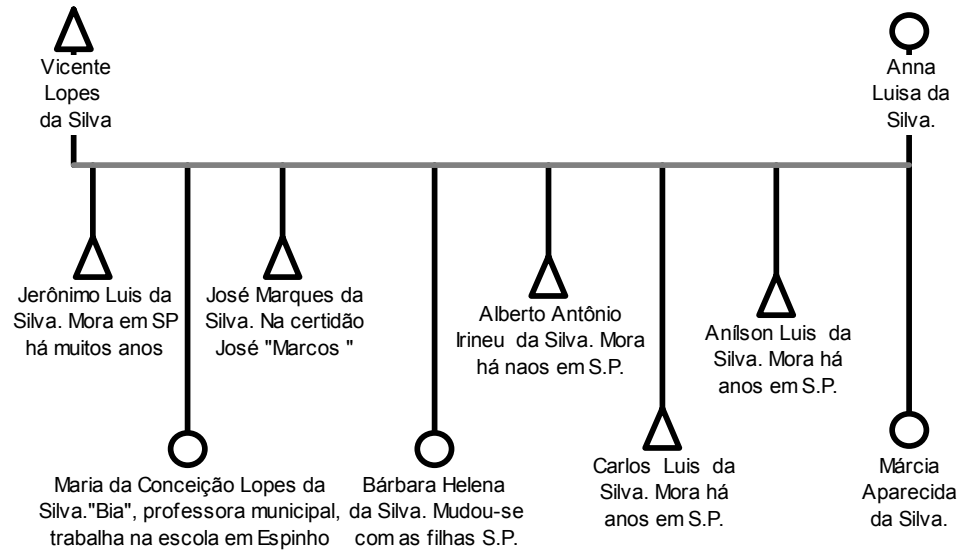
Vicente Lopes da Silva

Anna Luisa da Silva.

Jerônimo Luis da Silva. Mora em SP há muitos anos

José Marques da Silva. Na certidão José "Marcos "

Alberto Antônio Irineu da Silva. Mora há naos em S.P.

Anílson Luis da Silva. Mora há anos em S.P.

Maria da Conceição Lopes da Silva."Bia", professora municipal, trabalha na escola em Espinho

Bárbara Helena da Silva. Mudou-se com as filhas S.P.

Carlos Luis da Silva. Mora há anos em S.P.

Márcia Aparecida da Silva.